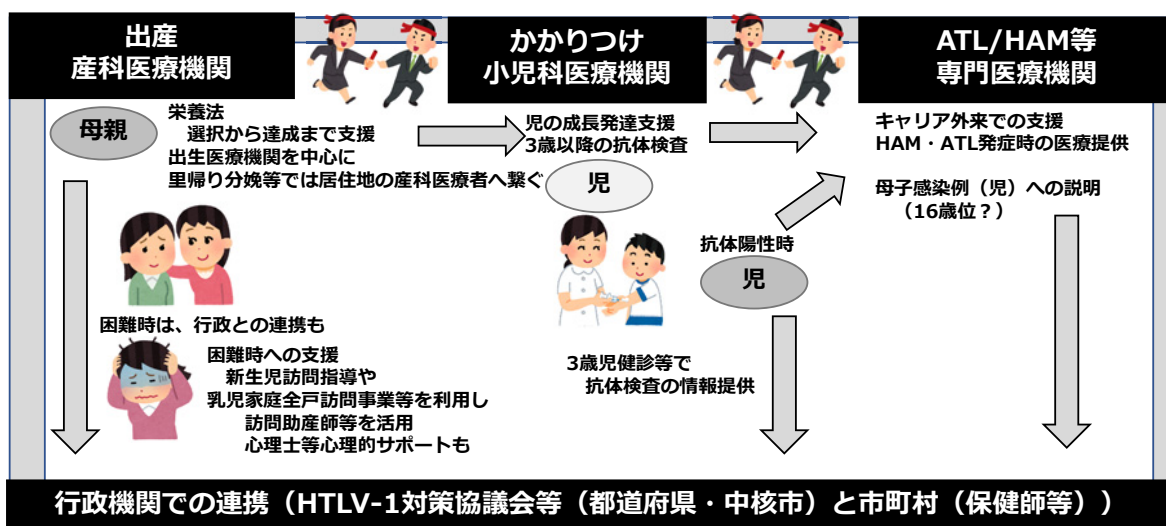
出産
産科医療機関

かかりつけ
小児科医療機関

ATL/HAM等
専門医療機関

母親

栄養法
選択から達成まで支援
出生医療機関を中心に
里帰り分娩等では居住地の産科医療者へ繋ぐ

児の成長発達支援
3歳以降の抗体検査

児

キャリア外来での支援
HAM・ATL発症時の医療提供

母子感染例（児）への説明
（16歳位？）

抗体陽性時

児

困難時は、行政との連携も

困難時への支援
新生児訪問指導や
乳児家庭全戸訪問事業等を利用し
訪問助産師等を活用
心理士等心理的サポートも

3歳児健診等で
抗体検査の情報提供

行政機関での連携（HTLV-1対策協議会等（都道府県・中核市）と市町村（保健師等））